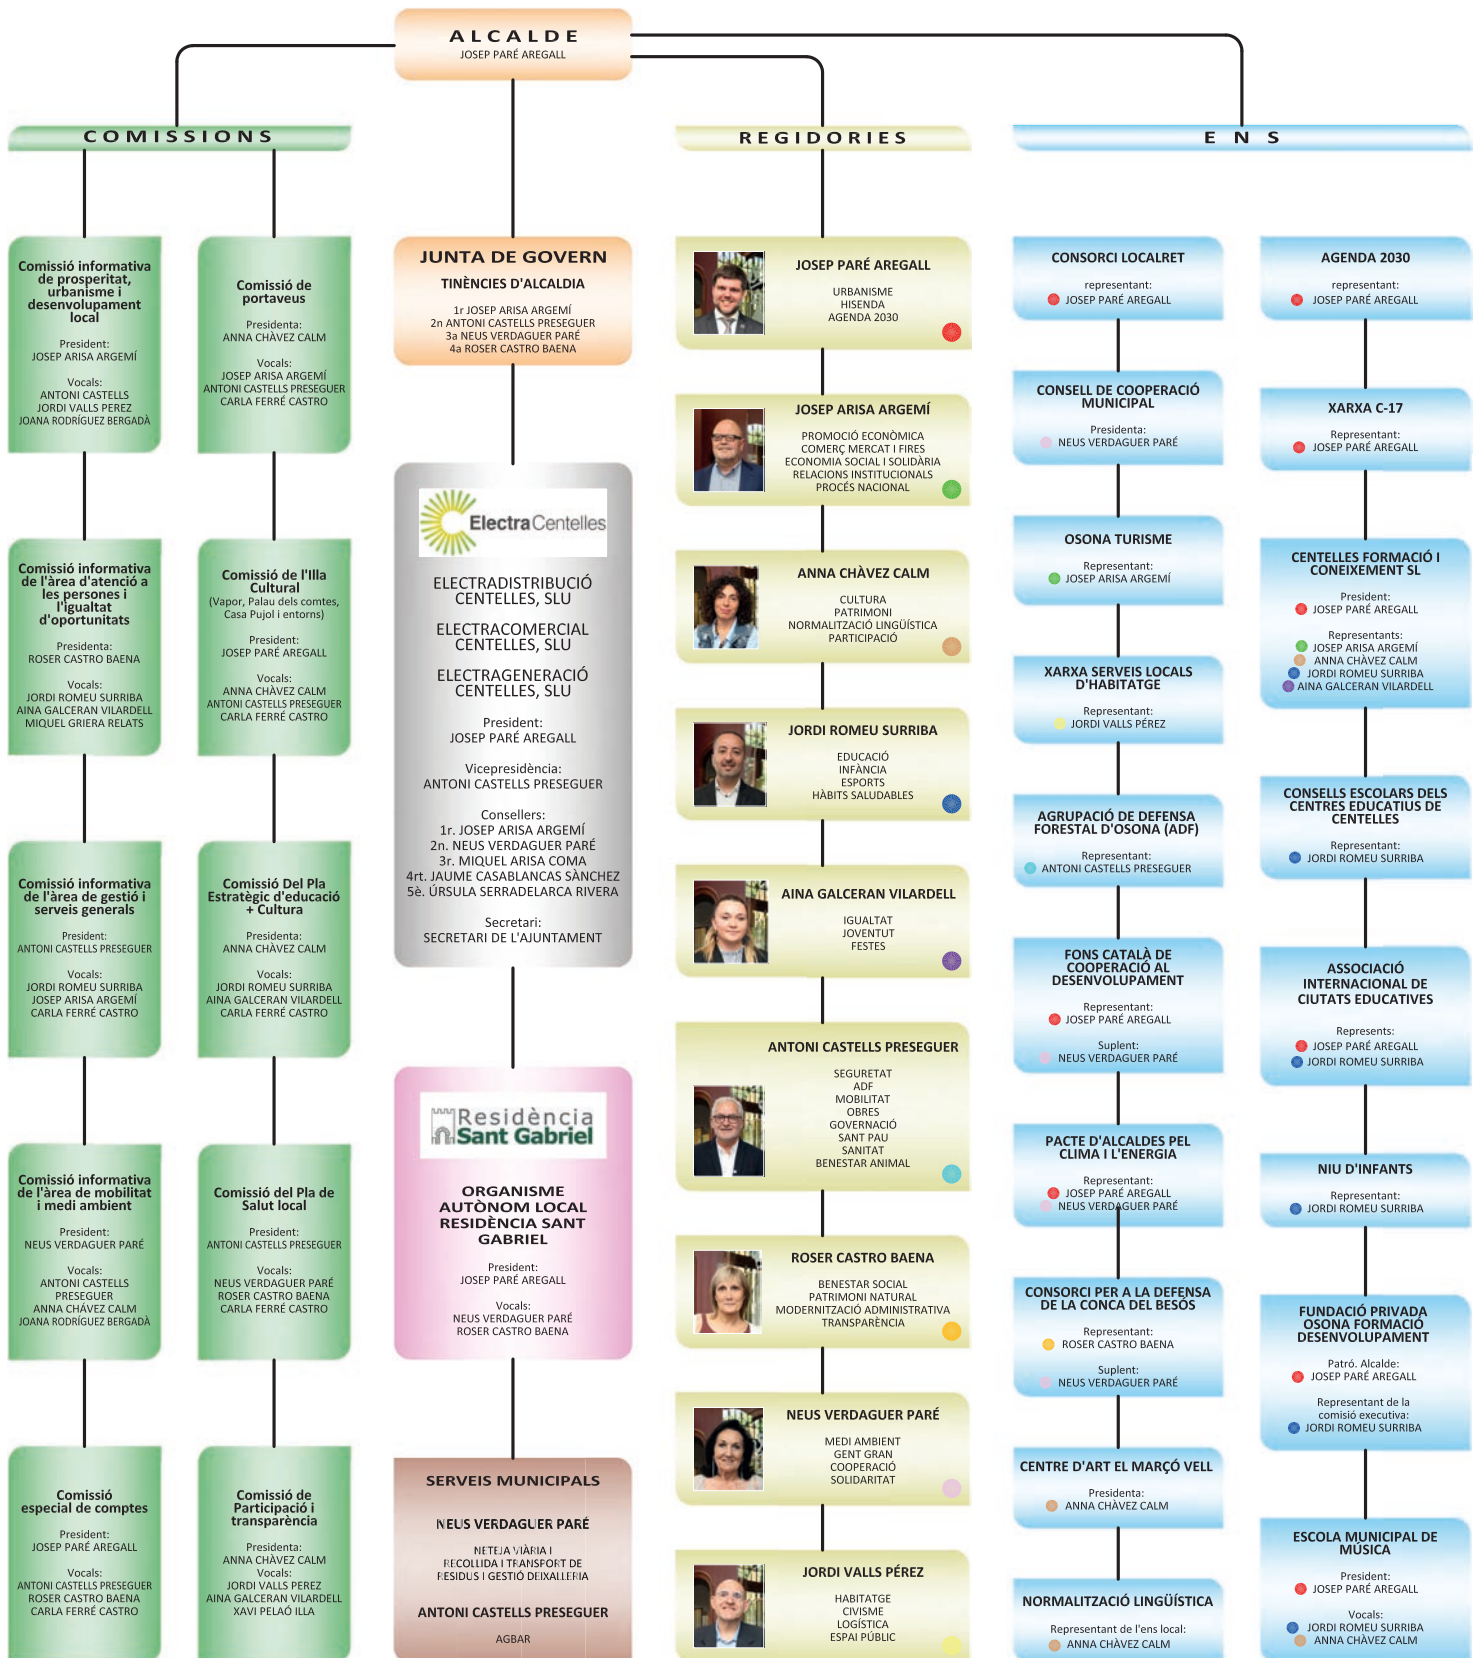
ALCALDE
JOSEP PARÉ AREGALL

COMISSIONS

Comissió informativa de prosperitat, urbanisme i desenvolupament local
President:
JOSEP ARISA ARGEMÍ
Vocals:
ANTONI CASTELLS
JORDI VALLS PEREZ
JOANA RODRÍGUEZ BERGADÀ

Comissió de portaveus
Presidenta:
ANNA CHÀVEZ CALM
Vocals:
JOSEP ARISA ARGEMÍ
ANTONI CASTELLS PRESEGUER
CARLA FERRÉ CASTRO

Comissió informativa de l'àrea d'atenció a les persones i l'igualtat d'oportunitats
Presidenta:
ROSER CASTRO BAENA
Vocals:
JORDI ROMEU SURRIBA
AINA GALCERAN VILARDELL
MIQUEL GRIERA RELATS

Comissió de l'Illa Cultural
(Vapor, Palau dels comtes, Casa Pujol i entorns)
President:
JOSEP PARÉ AREGALL
Vocals:
ANNA CHÀVEZ CALM
ANTONI CASTELLS PRESEGUER
CARLA FERRÉ CASTRO

Comissió informativa de l'àrea de gestió i serveis generals
President:
ANTONI CASTELLS PRESEGUER
Vocals:
JORDI ROMEU SURRIBA
JOSEP ARISA ARGEMÍ
CARLA FERRÉ CASTRO

Comissió Del Pla Estratègic d'educació + Cultura
Presidenta:
ANNA CHÀVEZ CALM
Vocals:
JORDI ROMEU SURRIBA
AINA GALCERAN VILARDELL
CARLA FERRÉ CASTRO

Comissió informativa de l'àrea de mobilitat i medi ambient
President:
NEUS VERDAGUER PARÉ
Vocals:
ANTONI CASTELLS PRESEGUER
ANNA CHÀVEZ CALM
JOANA RODRÍGUEZ BERGADÀ

Comissió del Pla de Salut local
President:
ANTONI CASTELLS PRESEGUER
Vocals:
NEUS VERDAGUER PARÉ
ROSER CASTRO BAENA
CARLA FERRÉ CASTRO

Comissió especial de comptes
President:
JOSEP PARÉ AREGALL
Vocals:
ANTONI CASTELLS PRESEGUER
ROSER CASTRO BAENA
CARLA FERRÉ CASTRO

Comissió de Participació i transparència
Presidenta:
ANNA CHÀVEZ CALM
Vocals:
JORDI VALLS PEREZ
AINA GALCERAN VILARDELL
XAVI PELAÓ ILLA

JUNTA DE GOVERN
TINÈNCIES D'ALCALDIA
1r JOSEP ARISA ARGEMÍ
2n ANTONI CASTELLS PRESEGUER
3a NEUS VERDAGUER PARÉ
4a ROSER CASTRO BAENA

ElectraCentelles
ELECTRADISTRIBUCIÓ CENTELLES, SLU
ELECTRACOMERCIAL CENTELLES, SLU
ELECTRAGENERACIÓ CENTELLES, SLU
President:
JOSEP PARÉ AREGALL
Vicepresidència:
ANTONI CASTELLS PRESEGUER
Consellers:
1r. JOSEP ARISA ARGEMÍ
2n. NEUS VERDAGUER PARÉ
3r. MIQUEL ARISA COMA
4rt. JAUME CASABLANCAS SÀNCHEZ
5è. ÚRSULA SERRADELARCA RIVERA
Secretari:
SECRETARI DE L'AJUNTAMENT

Residència Sant Gabriel
ORGANISME AUTÒNOM LOCAL RESIDÈNCIA SANT GABRIEL
President:
JOSEP PARÉ AREGALL
Vocals:
NEUS VERDAGUER PARÉ
ROSER CASTRO BAENA

SERVEIS MUNICIPALS
NEUS VERDAGUER PARÉ
NETEJA VIÀRIA I RECOLLIDA I TRANSPORT DE RESIDUS I GESTIÓ DEIXALLERIA
ANTONI CASTELLS PRESEGUER
AGBAR

REGIDORIES

JOSEP PARÉ AREGALL
URBANISME
HISENDA
AGENDA 2030

JOSEP ARISA ARGEMÍ
PROMOCIÓ ECONÒMICA
COMERÇ MERCAT I FIRES
ECONOMIA SOCIAL I SOLIDÀRIA
RELACIONS INSTITUCIONALS
PROCÉS NACIONAL

ANNA CHÀVEZ CALM
CULTURA
PATRIMONI
NORMALITZACIÓ LINGÜÍSTICA
PARTICIPACIÓ

JORDI ROMEU SURRIBA
EDUCACIÓ
INFÀNCIA
ESPORTS
HÀBITS SALUDABLES

AINA GALCERAN VILARDELL
IGUALTAT
JOVENTUT
FESTES

ANTONI CASTELLS PRESEGUER
SEGURETAT
ADF
MOBILITAT
OBRES
GOVERNACIÓ
SANT PAU
SANITAT
BENESTAR ANIMAL

ROSER CASTRO BAENA
BENESTAR SOCIAL
PATRIMONI NATURAL
MODERNITZACIÓ ADMINISTRATIVA
TRANSPARÈNCIA

NEUS VERDAGUER PARÉ
MEDI AMBIENT
GENT GRAN
COOPERACIÓ
SOLIDARITAT

JORDI VALLS PÉREZ
HABITATGE
CIVISME
LOGÍSTICA
ESPAI PÚBLIC

E N S

CONSORCI LOCALRET
representant:
JOSEP PARÉ AREGALL

CONSELL DE COOPERACIÓ MUNICIPAL
Presidenta:
NEUS VERDAGUER PARÉ

OSONA TURISME
Representant:
JOSEP ARISA ARGEMÍ

XARXA SERVEIS LOCALS D'HABITATGE
Representant:
JORDI VALLS PÉREZ

AGRUPACIÓ DE DEFENSA FORESTAL D'OSONA (ADF)
Representant:
ANTONI CASTELLS PRESEGUER

FONS CATALÀ DE COOPERACIÓ AL DESENVOLUPAMENT
Representant:
JOSEP PARÉ AREGALL
Suplent:
NEUS VERDAGUER PARÉ

PACTE D'ALCALDES PEL CLIMA I L'ENERGIA
Representant:
JOSEP PARÉ AREGALL
NEUS VERDAGUER PARÉ

CONSORCI PER A LA DEFENSA DE LA CONCA DEL BESÒS
Representant:
ROSER CASTRO BAENA
Suplent:
NEUS VERDAGUER PARÉ

CENTRE D'ART EL MARÇÓ VELL
Presidenta:
ANNA CHÀVEZ CALM

NORMALITZACIÓ LINGÜÍSTICA
Representant de l'ens local:
ANNA CHÀVEZ CALM

AGENDA 2030
representant:
JOSEP PARÉ AREGALL

XARXA C-17
Representant:
JOSEP PARÉ AREGALL

CENTELLES FORMACIÓ I CONEIXEMENT SL
President:
JOSEP PARÉ AREGALL
Representants:
JOSEP ARISA ARGEMÍ
ANNA CHÀVEZ CALM
JORDI ROMEU SURRIBA
AINA GALCERAN VILARDELL

CONSELLS ESCOLARS DELS CENTRES EDUCATIUS DE CENTELLES
Representant:
JORDI ROMEU SURRIBA

ASSOCIACIÓ INTERNACIONAL DE CIUTATS EDUCATIVES
Represents:
JOSEP PARÉ AREGALL
JORDI ROMEU SURRIBA

NIU D'INFANTS
Representant:
JORDI ROMEU SURRIBA

FUNDACIÓ PRIVADA OSONA FORMACIÓ DESENVOLUPAMENT
Patró. Alcalde:
JOSEP PARÉ AREGALL
Representant de la comisió executiva:
JORDI ROMEU SURRIBA

ESCOLA MUNICIPAL DE MÚSICA
President:
JOSEP PARÉ AREGALL
Vocals:
JORDI ROMEU SURRIBA
ANNA CHÀVEZ CALM